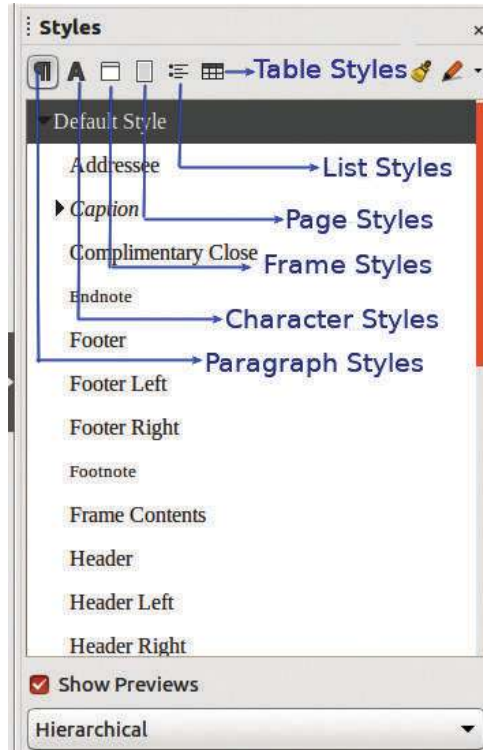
Styles

A

Table Styles

Default Style

Addressee

List Styles

Caption

Page Styles

Complimentary Close

Frame Styles

Endnote

Character Styles

Footer

Paragraph Styles

Footer Left

Footer Right

Footnote

Frame Contents

Header

Header Left

Header Right

Show Previews

Hierarchical